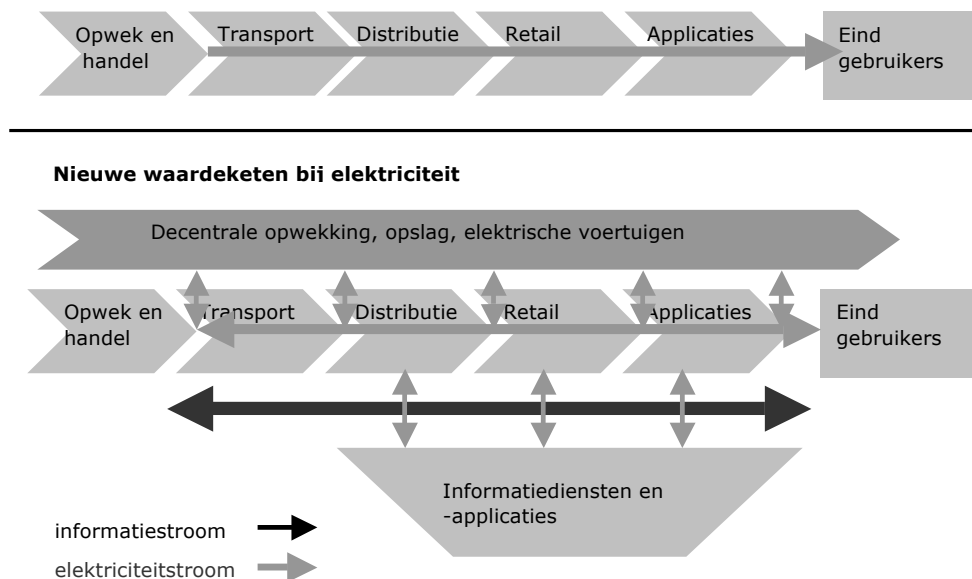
Opwek en handel

Transport

Distributie

Retail

Applicaties

Eind gebruikers

Nieuwe waardeketen bij elektriciteit

Decentrale opwekking, opslag, elektrische voertuigen

Opwek en handel

Transport

Distributie

Retail

Applicaties

Eind gebruikers

Informatiediensten en -applicaties

informatiestroom

elektriciteitstroom